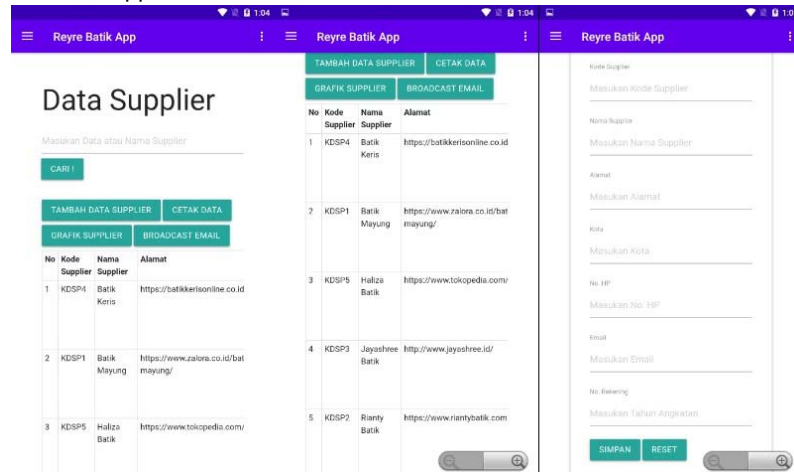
1:04

Reyre Batik App

Data Supplier

Masukan Data atau Nama Supplier

CARI !

TAMBAH DATA SUPPLIER CETAK DATA

GRAFIK SUPPLIER BROADCAST EMAIL

| No | Kode Supplier | Nama Supplier | Alamat |
|---|---|---|---|
| 1 | KDSP4 | Batik Keris | https://batikkerisonline.co.id |
| 2 | KDSP1 | Batik Mayung | https://www.zalora.co.id/batmayung/ |
| 3 | KDSP5 | Haliza Batik | https://www.tokopedia.com/ |

1:04

Reyre Batik App

TAMBAH DATA SUPPLIER CETAK DATA

GRAFIK SUPPLIER BROADCAST EMAIL

| No | Kode Supplier | Nama Supplier | Alamat |
|---|---|---|---|
| 1 | KDSP4 | Batik Keris | https://batikkerisonline.co.id |
| 2 | KDSP1 | Batik Mayung | https://www.zalora.co.id/batmayung/ |
| 3 | KDSP5 | Haliza Batik | https://www.tokopedia.com/ |
| 4 | KDSP3 | Jayashree Batik | http://www.jayashree.id/ |
| 5 | KDSP2 | Rianty Batik | https://www.riantybatik.com |

1:0

Reyre Batik App

Kode Supplier

Masukan Kode Supplier

Nama Supplier

Masukan Nama Supplier

Alamat

Masukan Alamat

Kota

Masukan Kota

No. HP

Masukan No. HP

Email

Masukan Email

No. Rekening

Masukan Tahun Angkatan

SIMPAN RESET